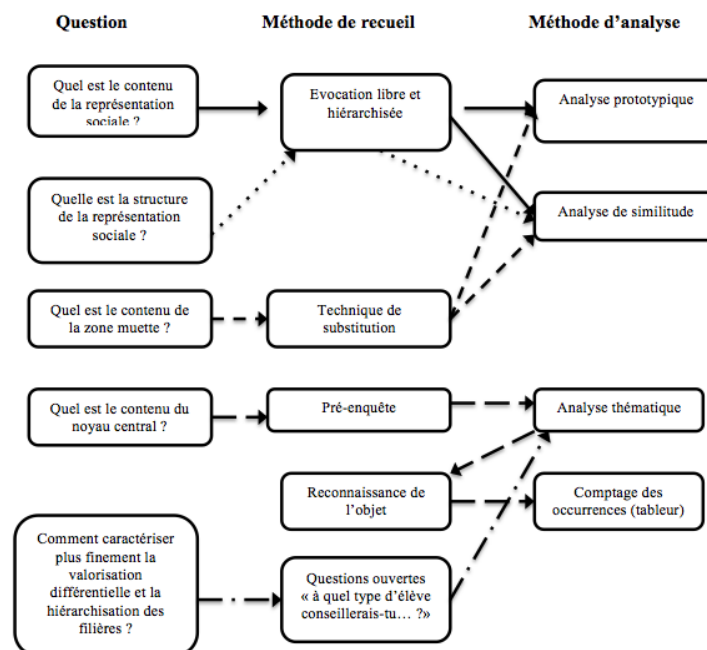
Question

Méthode de recueil

Méthode d'analyse

Quel est le contenu de la représentation sociale ?

Evocation libre et hiérarchisée

Analyse prototypique

Quelle est la structure de la représentation sociale ?

Analyse de similitude

Quel est le contenu de la zone muette ?

Technique de substitution

Quel est le contenu du noyau central ?

Pré-enquête

Analyse thématique

Reconnaissance de l'objet

Comptage des occurrences (tableur)

Comment caractériser plus finement la valorisation différentielle et la hiérarchisation des filières ?

Questions ouvertes « à quel type d'élève conseillerais-tu… ?»